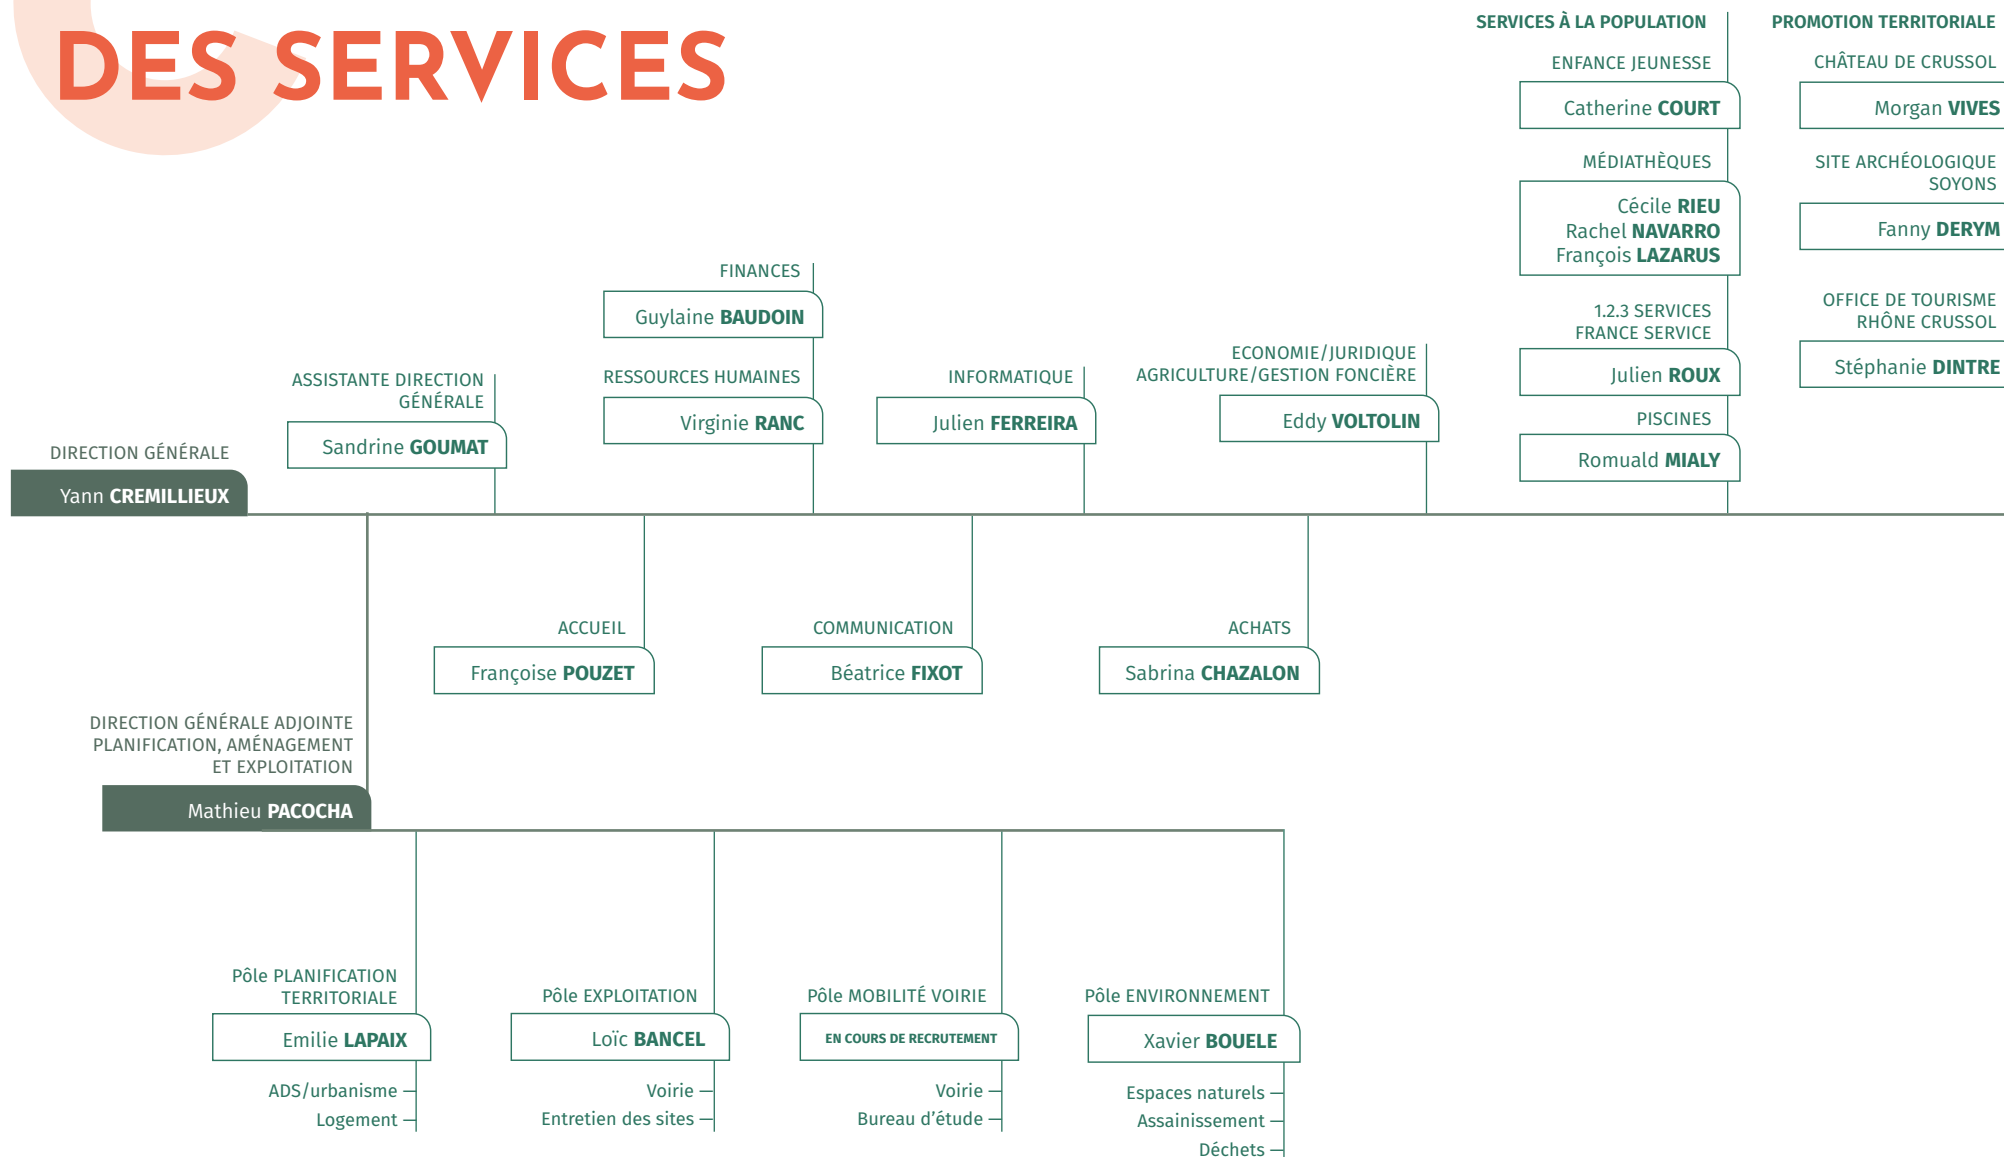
DES SERVICES

SERVICES À LA POPULATION

ENFANCE JEUNESSE

Catherine COURT

MÉDIATHÈQUES

Cécile RIEU
Rachel NAVARRO
François LAZARUS

1.2.3 SERVICES
FRANCE SERVICE

Julien ROUX

PISCINES

Romuald MIALY

PROMOTION TERRITORIALE

CHÂTEAU DE CRUSSOL

Morgan VIVES

SITE ARCHÉOLOGIQUE
SOYONS

Fanny DERYM

OFFICE DE TOURISME
RHÔNE CRUSSOL

Stéphanie DINTRE

FINANCES

Guylaine BAUDOIN

RESSOURCES HUMAINES

Virginie RANC

INFORMATIQUE

Julien FERREIRA

ECONOMIE/JURIDIQUE
AGRICULTURE/GESTION FONCIÈRE

Eddy VOLTOLIN

ASSISTANTE DIRECTION
GÉNÉRALE

Sandrine GOUMAT

DIRECTION GÉNÉRALE

Yann CREMILLIEUX

ACCUEIL

Françoise POUZET

COMMUNICATION

Béatrice FIXOT

ACHATS

Sabrina CHAZALON

DIRECTION GÉNÉRALE ADJOINTE
PLANIFICATION, AMÉNAGEMENT
ET EXPLOITATION

Mathieu PACOCHA

Pôle PLANIFICATION
TERRITORIALE

Emilie LAPAIX

ADS/urbanisme
Logement

Pôle EXPLOITATION

Loïc BANCEL

Voirie
Entretien des sites

Pôle MOBILITÉ VOIRIE

EN COURS DE RECRUTEMENT

Voirie
Bureau d'étude

Pôle ENVIRONNEMENT

Xavier BOUELE

Espaces naturels
Assainissement
Déchets